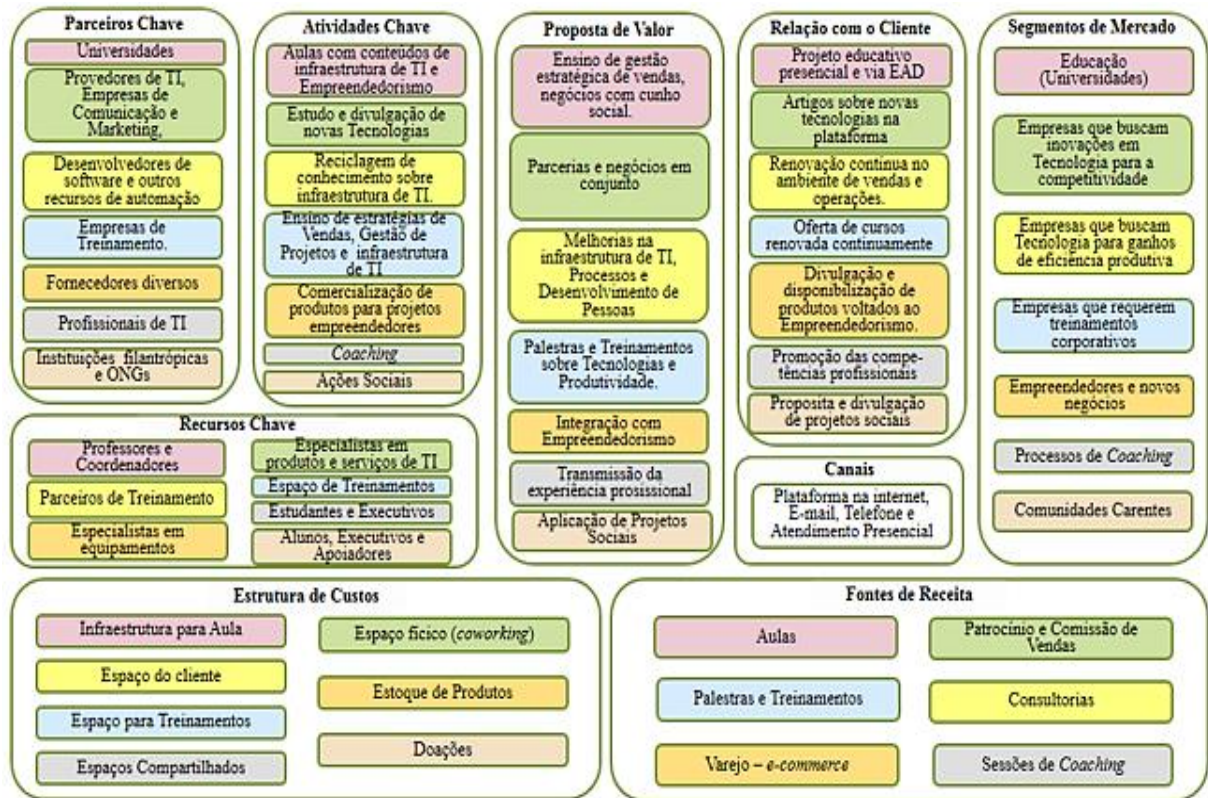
Parceiros Chave

Universidades

Provedores de TI, Empresas de Comunicação e Marketing,

Desenvolvedores de software e outros recursos de automação

Empresas de Treinamento.

Fornecedores diversos

Profissionais de TI

Instituições filantrópicas e ONGs

Atividades Chave

Aulas com conteúdos de infraestrutura de TI e Empreendedorismo

Estudo e divulgação de novas Tecnologias

Reciclagem de conhecimento sobre infraestrutura de TI.

Ensino de estratégias de Vendas, Gestão de Projetos e infraestrutura de TI

Comercialização de produtos para projetos empreendedores

Coaching

Ações Sociais

Proposta de Valor

Ensino de gestão estratégica de vendas, negócios com cunho social.

Parcerias e negócios em conjunto

Melhorias na infraestrutura de TI, Processos e Desenvolvimento de Pessoas

Palestras e Treinamentos sobre Tecnologias e Produtividade.

Integração com Empreendedorismo

Transmissão da experiência prosissional

Aplicação de Projetos Sociais

Relação com o Cliente

Projeto educativo presencial e via EAD

Artigos sobre novas tecnologias na plataforma

Renovação contínua no ambiente de vendas e operações.

Oferta de cursos renovada continuamente

Divulgação e disponibilização de produtos voltados ao Empreendedorismo.

Promoção das competências profissionais

Proposita e divulgação de projetos sociais

Segmentos de Mercado

Educação (Universidades)

Empresas que buscam inovações em Tecnologia para a competitividade

Empresas que buscam Tecnologia para ganhos de eficiência produtiva

Empresas que requerem treinamentos corporativos

Empreendedores e novos negócios

Processos de Coaching

Comunidades Carentes

Recursos Chave

Professores e Coordenadores

Parceiros de Treinamento

Especialistas em equipamentos

Especialistas em produtos e serviços de TI

Espaço de Treinamentos

Estudantes e Executivos

Alunos, Executivos e Apoiadores

Canais

Plataforma na internet, E-mail, Telefone e Atendimento Presencial

Estrutura de Custos

Infraestrutura para Aula

Espaço fícico (coworking)

Espaço do cliente

Estoque de Produtos

Espaço para Treinamentos

Doações

Espaços Compartilhados

Fontes de Receita

Aulas

Patrocínio e Comissão de Vendas

Palestras e Treinamentos

Consultorias

Varejo – e-commerce

Sessões de Coaching